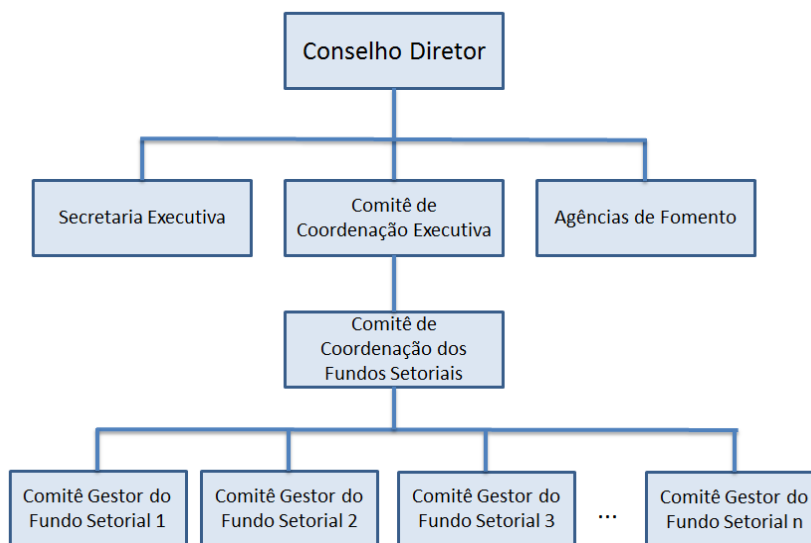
Conselho Diretor

Secretaria Executiva

Comitê de Coordenação Executiva

Agências de Fomento

Comitê de Coordenação dos Fundos Setoriais

Comitê Gestor do Fundo Setorial 1

Comitê Gestor do Fundo Setorial 2

Comitê Gestor do Fundo Setorial 3

...

Comitê Gestor do Fundo Setorial n